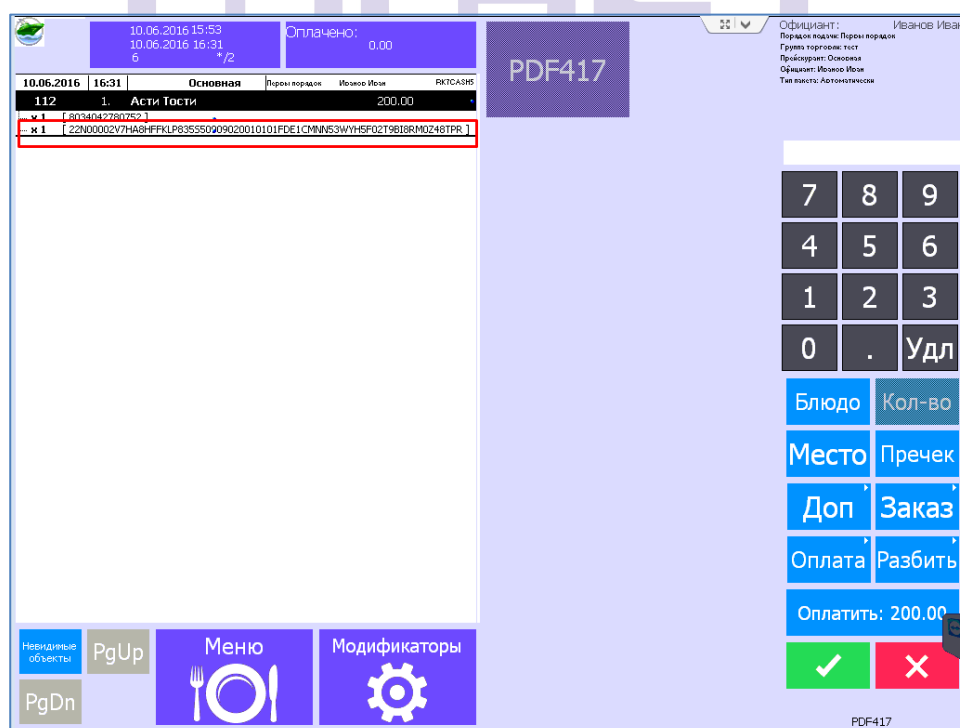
10.06.2016 15:53
10.06.2016 16:31
6 */2

Оплачено:
0.00

PDF417

Официант: Иванов Иван
Порядок подачи: Первый порядок
Группа торговли: тест
Прейскурант: Основная
Официант: Иванов Иван
Тип пакета: Автоматически

| 10.06.2016 | 16:31 | Основная | Первый порядок | Иванов Иван | RK7CASH5 |
|---|---|---|---|---|---|
| 112 | 1. | Асти Тости | | 200.00 | |

x 1 [ 8034042780752 ]
x 1 [ 22N00002V7HA8HFFKLP835550090200101 01FDE1CMNN53WYH5F02T9BI8RM0Z48TPR ]

7 8 9
4 5 6
1 2 3
0 . Удл

Блюдо
Кол-во
Место
Пречек
Доп
Заказ
Оплата
Разбить
Оплатить: 200.00

Невидимые объекты
PgUp
PgDn
Меню
Модификаторы

PDF417